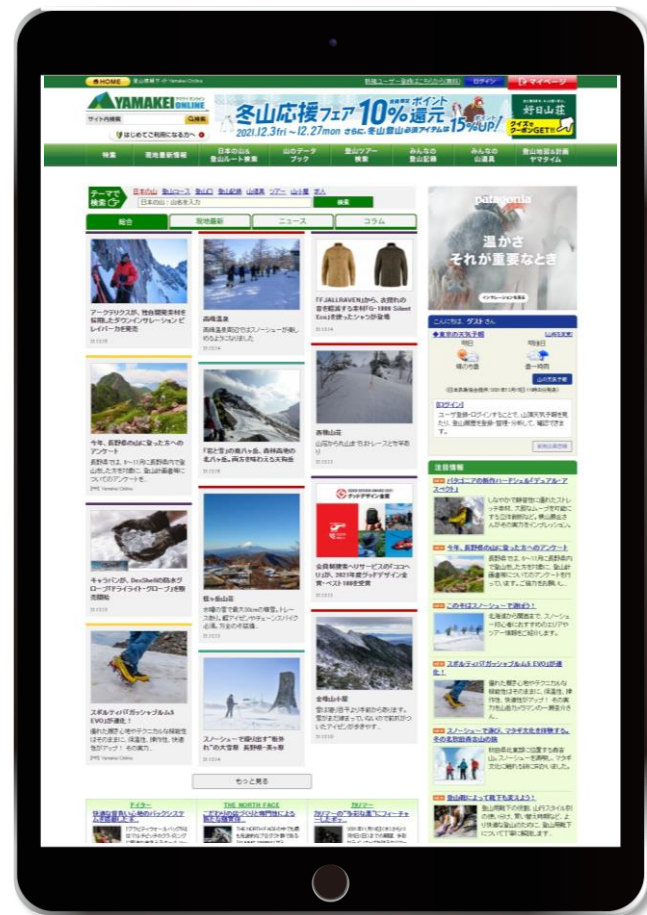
HOME 登山情報サイト Yamakei Online
新規ユーザー登録 ログイン マイページ

YAMAKEI ONLINE
サイト内検索 検索
はじめてご利用になる方へ

冬山応援フェア 10%還元 ポイント
2021.12.3fri～12.27mon さらに、冬山登山必須アイテムは15%UP!
好日山荘 クイズでクーポンGET!!

特集 | 現地最新情報 | 日本の山＆登山ルート検索 | 山のデータブック | 登山ツアー検索 | みんなの登山記録 | みんなの山道具 | 登山地図＆計画 ヤマタイム

テーマで検索 日本の山 登山コース 登山記録 山道具 ツアー 山小屋 求人
日本の山：山名を入力 検索

総合 | 現地最新 | ニュース | コラム

アークテリクスが、独自開発素材を採用したダウンインサレーション ビレイパーカを発売

森吉山荘

FJALLRAVENから、古着のような風合いのシャツが登場

今年、長野県の山に登った方へのアンケート

「雪と空」の美ヶ原、森林高地の名八ヶ岳

赤岳山荘

キャラバンが、DexShellの防水グローブ

全員前衛ルートでグッドデザイン賞

スポルティバ ガッシャブルム

スノーシューで歩く

金峰山小屋

もっと見る

patagonia 温かさそれが重要なとき

こんにちは ゲスト さん

注目情報
パタゴニアの新作
今年、長野県の山に登った方へのアンケート
この冬はスノーシューで遊ぼう!
スポルティバ ガッシャブルム
スノーシューで遊ぶ
登山靴によって靴下も変えよう

THE NORTH FACE